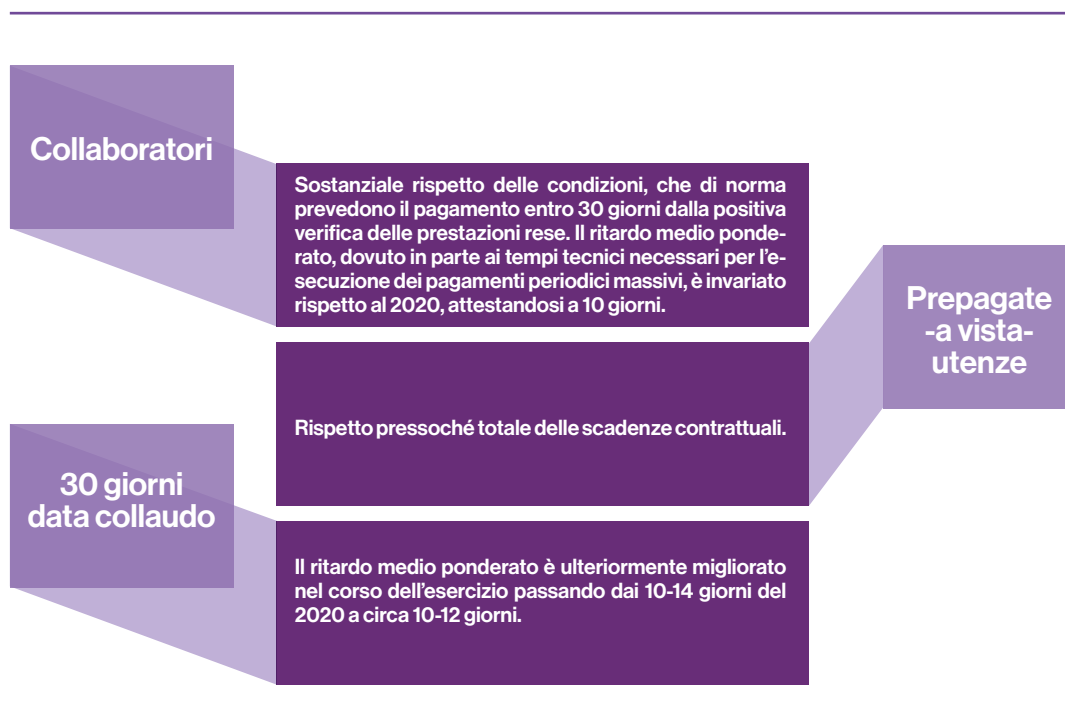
Collaboratori

Sostanziale rispetto delle condizioni, che di norma prevedono il pagamento entro 30 giorni dalla positiva verifica delle prestazioni rese. Il ritardo medio ponderato, dovuto in parte ai tempi tecnici necessari per l'esecuzione dei pagamenti periodici massivi, è invariato rispetto al 2020, attestandosi a 10 giorni.

Prepagate -a vista- utenze

Rispetto pressoché totale delle scadenze contrattuali.

30 giorni data collaudo

Il ritardo medio ponderato è ulteriormente migliorato nel corso dell'esercizio passando dai 10-14 giorni del 2020 a circa 10-12 giorni.